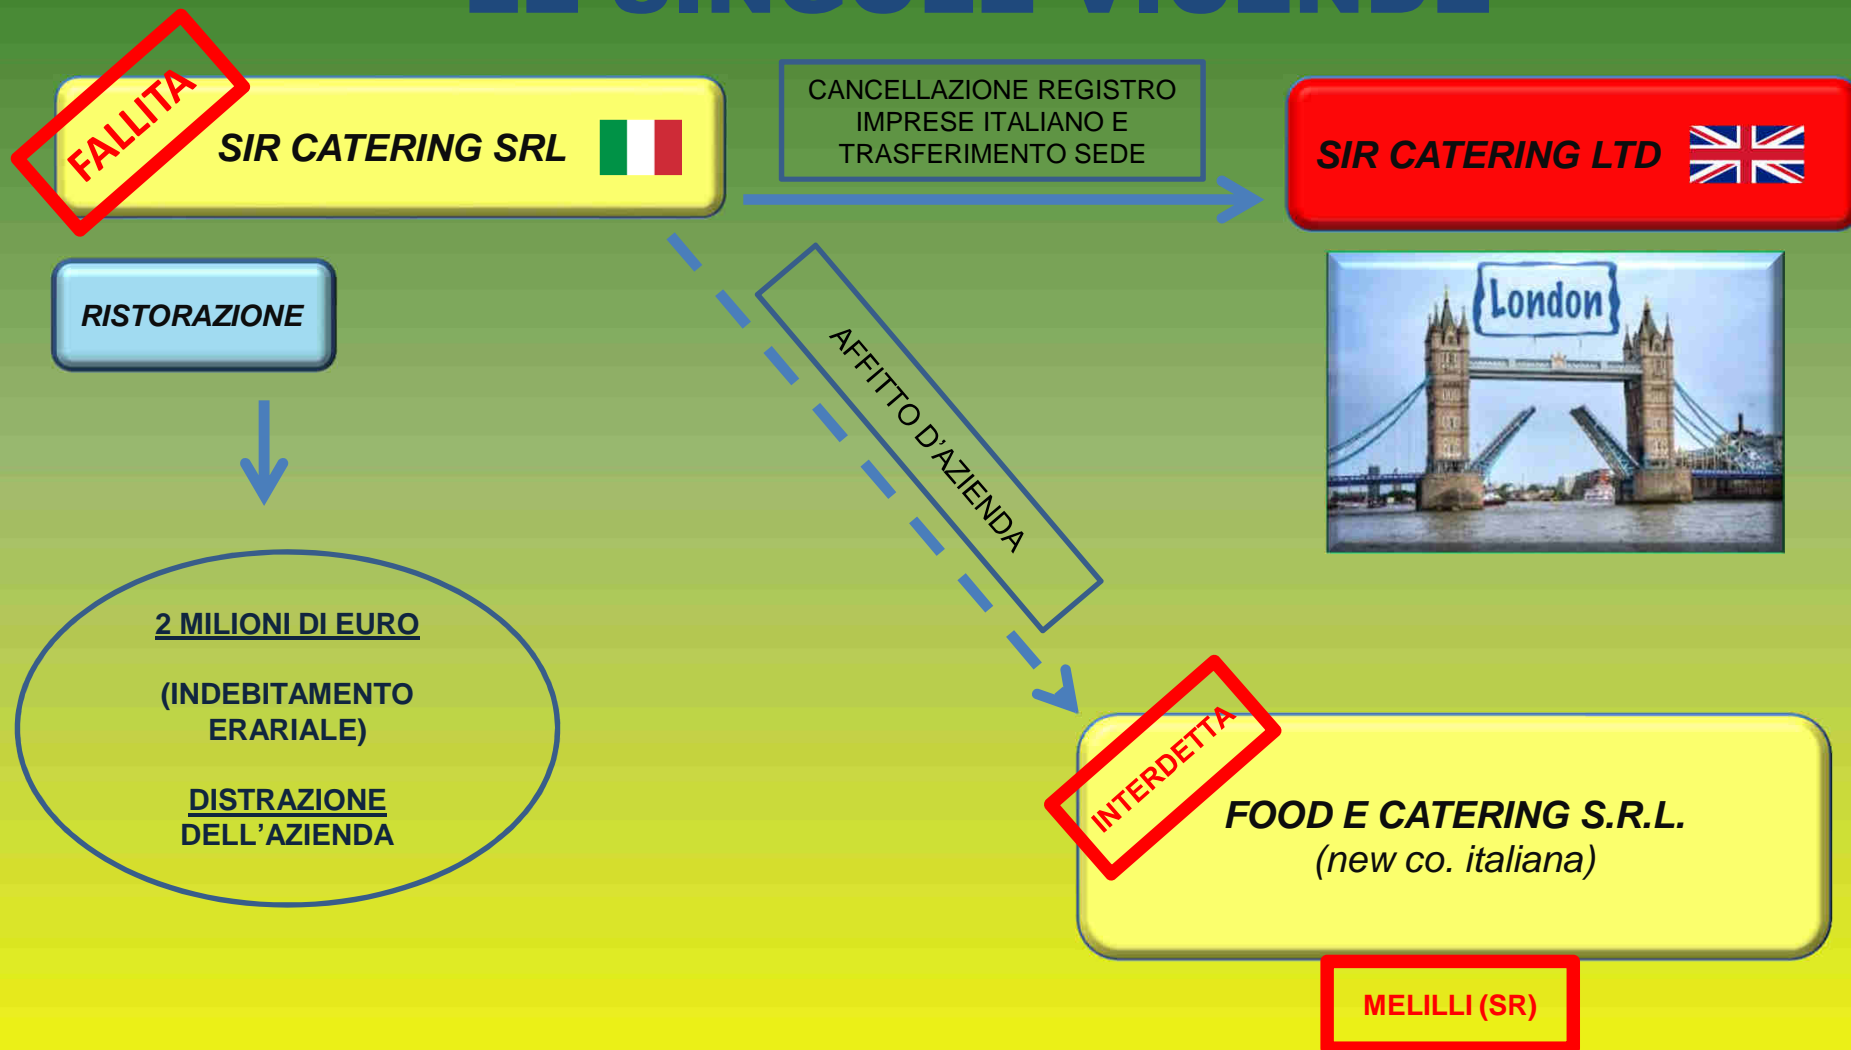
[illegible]

FALLITA

SIR CATERING SRL

CANCELLAZIONE REGISTRO IMPRESE ITALIANO E TRASFERIMENTO SEDE

SIR CATERING LTD

RISTORAZIONE

London

AFFITTO D'AZIENDA

2 MILIONI DI EURO

(INDEBITAMENTO ERARIALE)

DISTRAZIONE DELL'AZIENDA

INTERDETTA

FOOD E CATERING S.R.L.
(new co. italiana)

MELILLI (SR)